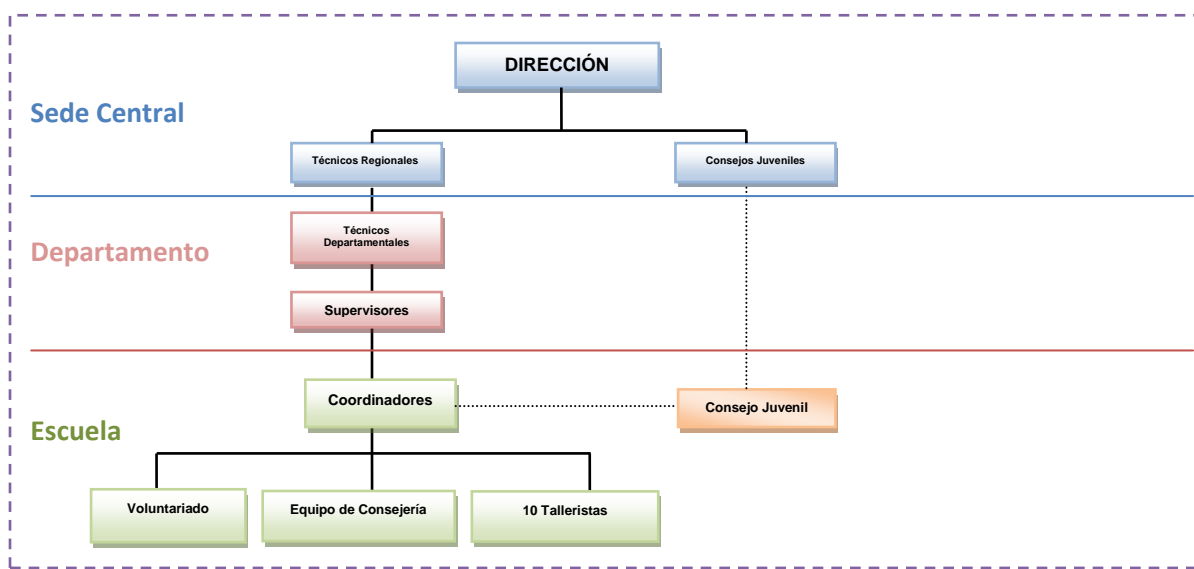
DIRECCIÓN

Sede Central

Técnicos Regionales

Consejos Juveniles

Departamento

Técnicos Departamentales

Supervisores

Escuela

Coordinadores

Consejo Juvenil

Voluntariado

Equipo de Consejería

10 Talleristas